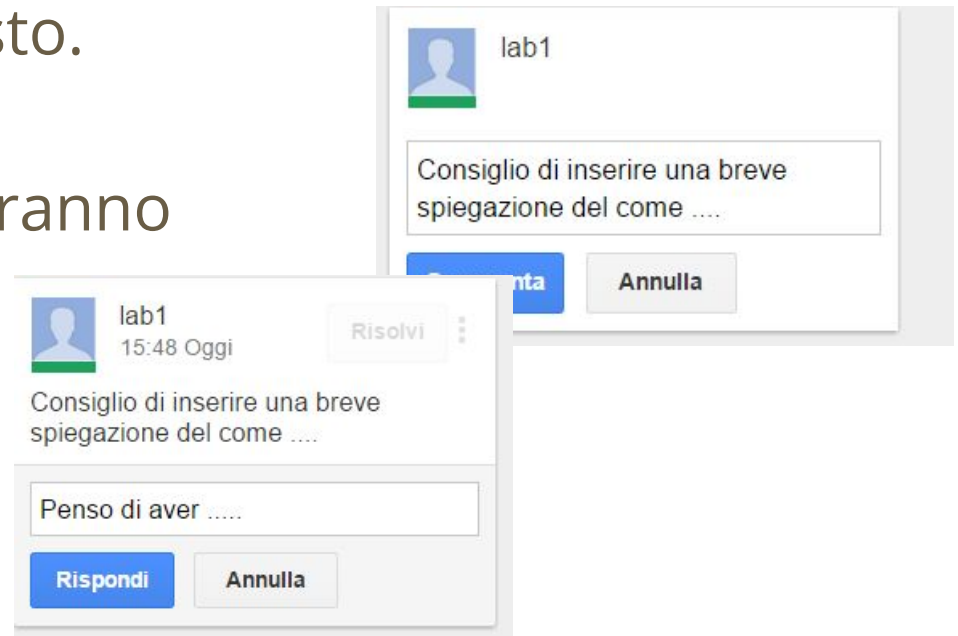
sto.

ranno

lab1

Consiglio di inserire una breve spiegazione del come ....

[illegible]nta Annulla

lab1
15:48 Oggi

Risolvi

Consiglio di inserire una breve spiegazione del come ....

Penso di aver .....

Rispondi Annulla